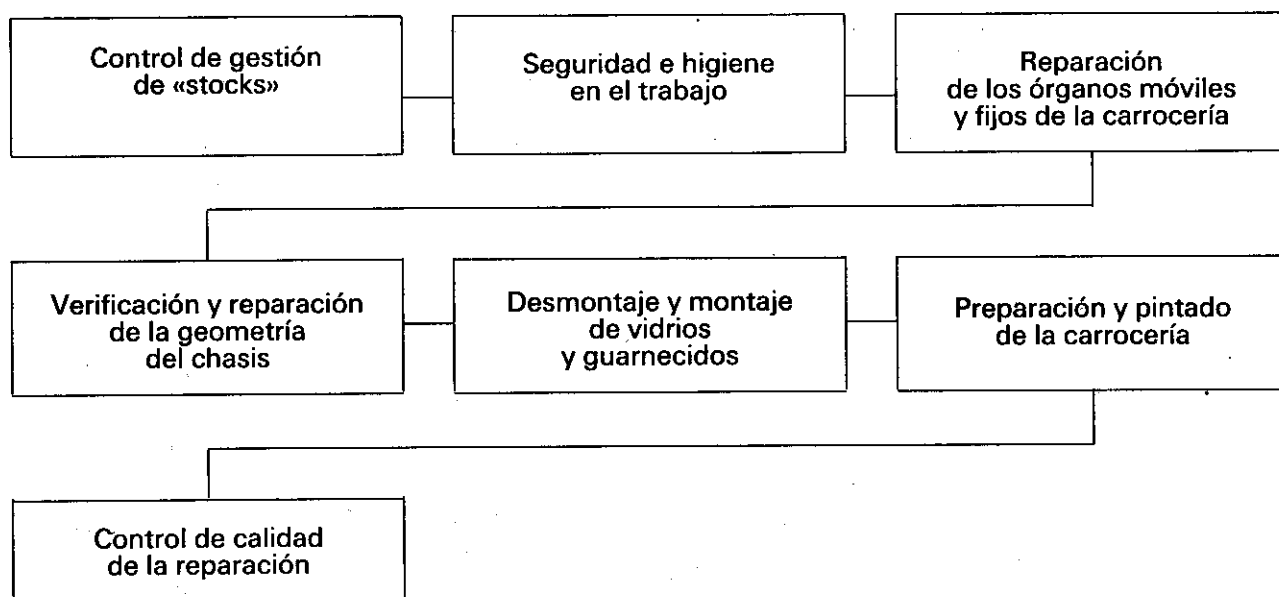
Control de gestión de «stocks»

Seguridad e higiene en el trabajo

Reparación de los órganos móviles y fijos de la carrocería

Verificación y reparación de la geometría del chasis

Desmontaje y montaje de vidrios y guarnecidos

Preparación y pintado de la carrocería

Control de calidad de la reparación